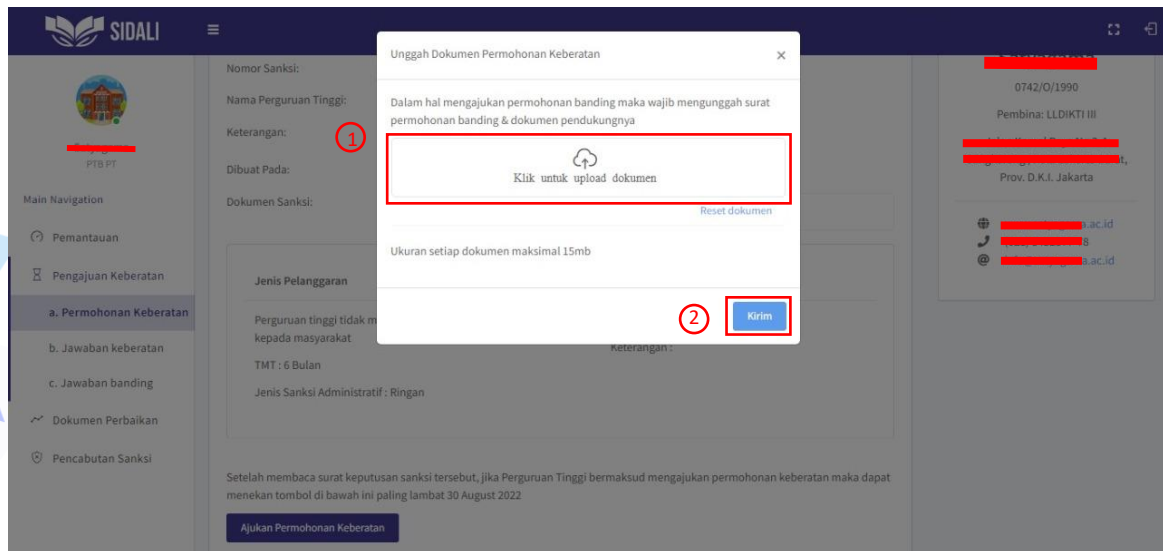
SIDALI

PTB PT

Main Navigation

Pemantauan

Pengajuan Keberatan

a. Permohonan Keberatan

b. Jawaban keberatan

c. Jawaban banding

Dokumen Perbaikan

Pencabutan Sanksi

Nomor Sanksi:

Nama Perguruan Tinggi:

Keterangan:

Dibuat Pada:

Dokumen Sanksi:

Jenis Pelanggaran

Perguruan tinggi tidak m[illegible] kepada masyarakat

Keterangan :

TMT : 6 Bulan

Jenis Sanksi Administratif : Ringan

Setelah membaca surat keputusan sanksi tersebut, jika Perguruan Tinggi bermaksud mengajukan permohonan keberatan maka dapat menekan tombol di bawah ini paling lambat 30 August 2022

Ajukan Permohonan Keberatan

0742/O/1990

Pembina: LLDIKTI III

Prov. D.K.I. Jakarta

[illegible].ac.id

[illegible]8

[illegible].ac.id

Unggah Dokumen Permohonan Keberatan

×

Dalam hal mengajukan permohonan banding maka wajib mengunggah surat permohonan banding & dokumen pendukungnya

1

Klik untuk upload dokumen

Reset dokumen

Ukuran setiap dokumen maksimal 15mb

2

Kirim